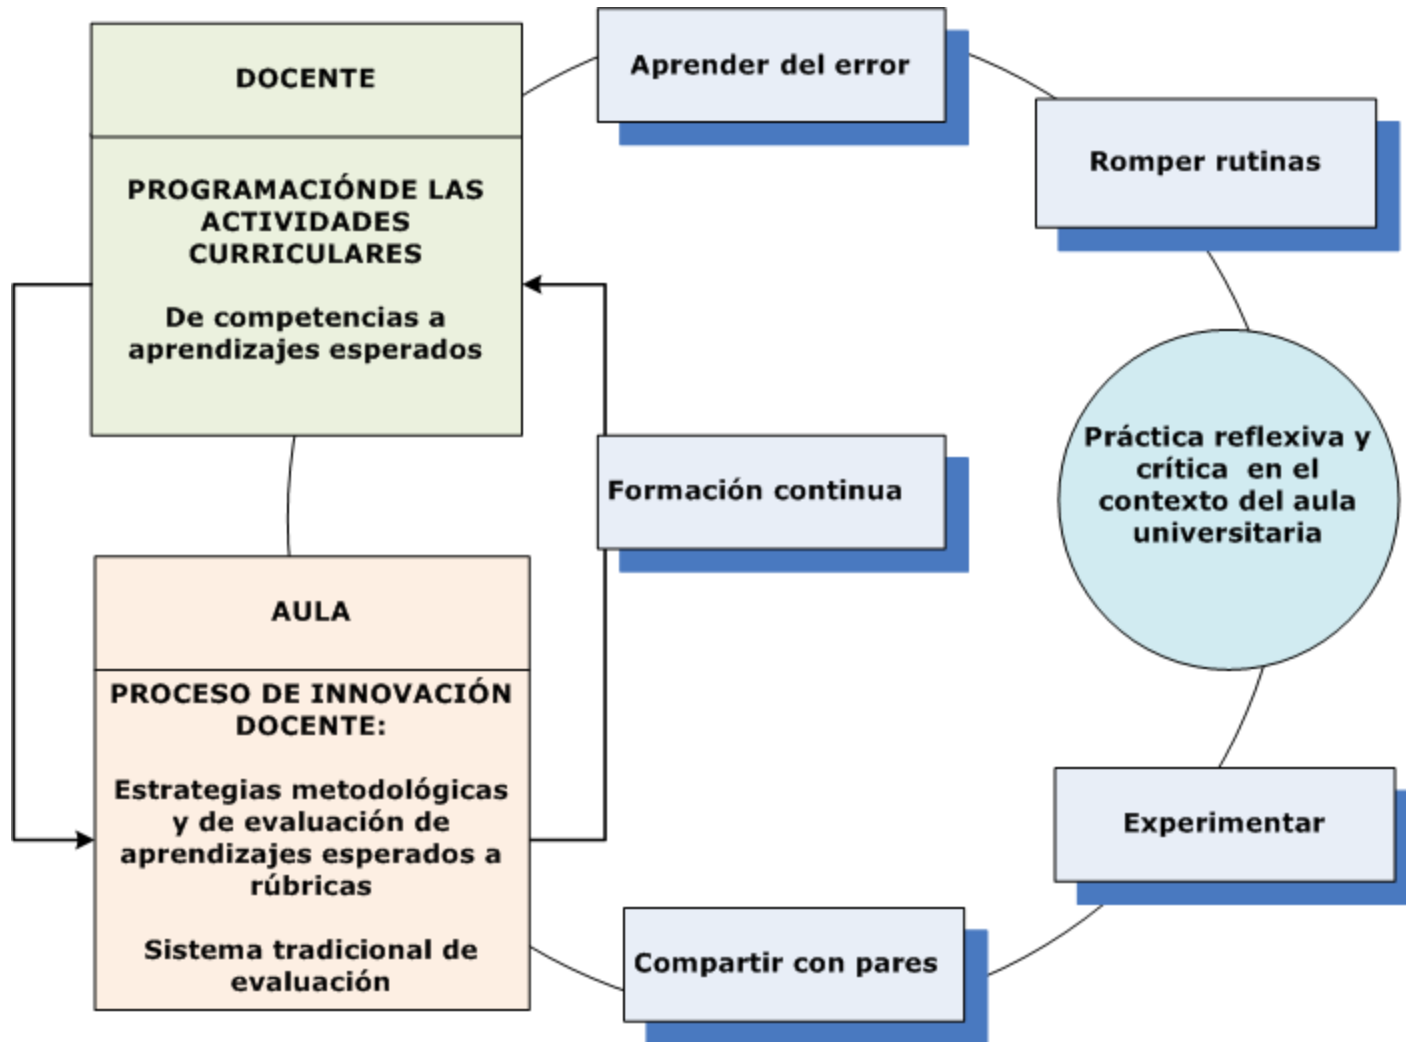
DOCENTE

PROGRAMACIÓNDE LAS ACTIVIDADES CURRICULARES

De competencias a aprendizajes esperados

Aprender del error

Romper rutinas

Formación continua

Práctica reflexiva y crítica en el contexto del aula universitaria

AULA

PROCESO DE INNOVACIÓN DOCENTE:

Estrategias metodológicas y de evaluación de aprendizajes esperados a rúbricas

Sistema tradicional de evaluación

Experimentar

Compartir con pares